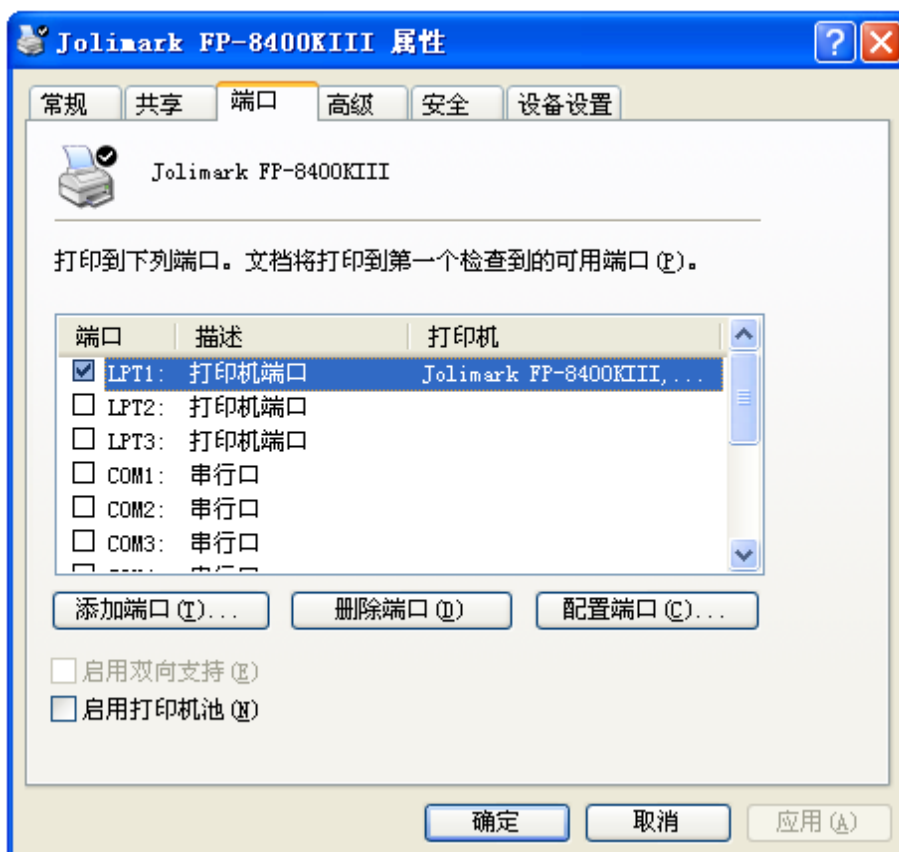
Jolimark FP-8400KIII 属性

常规 | 共享 | 端口 | 高级 | 安全 | 设备设置

Jolimark FP-8400KIII

打印到下列端口。文档将打印到第一个检查到的可用端口(P)。

| 端口 | 描述 | 打印机 |
|---|---|---|
| ☑ LPT1: | 打印机端口 | Jolimark FP-8400KIII,... |
| ☐ LPT2: | 打印机端口 | |
| ☐ LPT3: | 打印机端口 | |
| ☐ COM1: | 串行口 | |
| ☐ COM2: | 串行口 | |
| ☐ COM3: | 串行口 | |

添加端口(T)... 删除端口(D) 配置端口(C)...

☐ 启用双向支持(E)
☐ 启用打印机池(N)

确定 取消 应用(A)